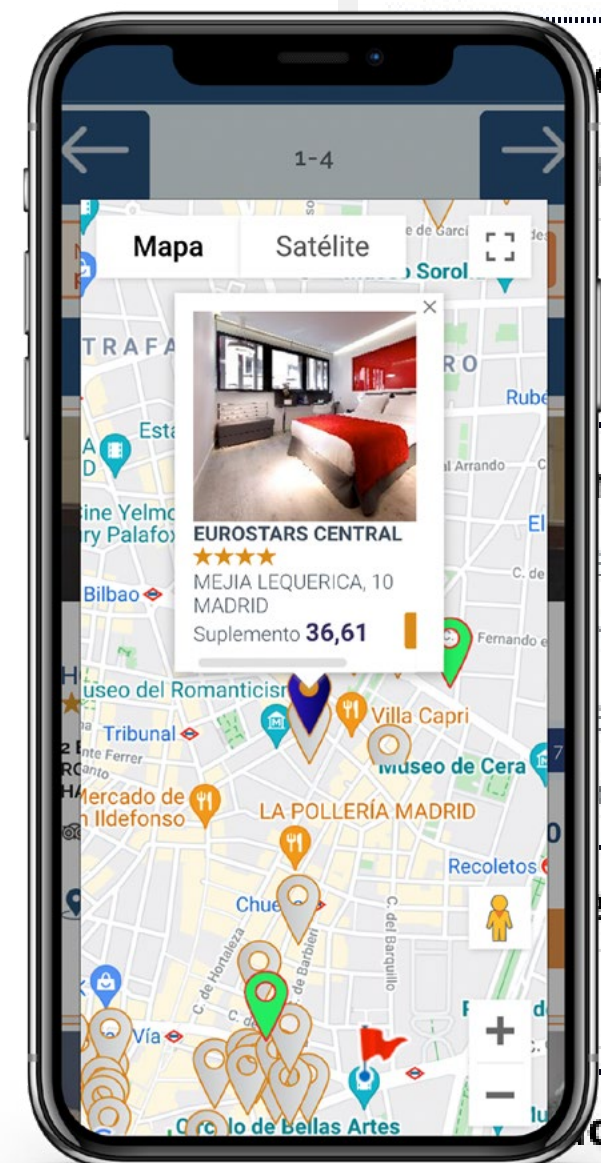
1-4

Mapa

Satélite

×

EUROSTARS CENTRAL

★★★★

MEJIA LEQUERICA, 10

MADRID

Suplemento 36,61

TRAFA

RO

de Garcí

Museo Sorol

Rube

Esta

Arrando

Cine Yelmo

ry Palafox

El

C. de

Bilbao

Fernando e

useo del Romanticism

Tribunal

Villa Capri

ante Ferrer

Museo de Cera

Mercado de

n Ildefonso

LA POLLERÍA MADRID

Recoletos

Chue

C. de Hortaleza

C. de Barbieri

C. del Barquillo

Vía

Círculo de Bellas Artes

+

−